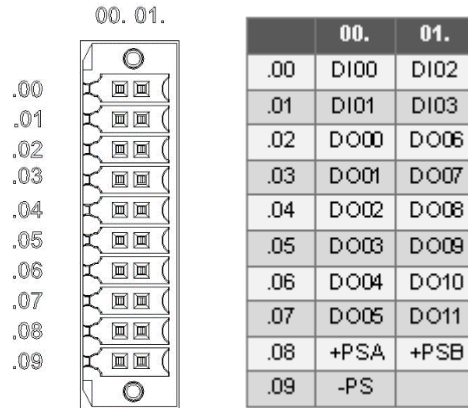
00. 01.

.00
.01
.02
.03
.04
.05
.06
.07
.08
.09

| | 00. | 01. |
|---|---|---|
| .00 | DI00 | DI02 |
| .01 | DI01 | DI03 |
| .02 | DO00 | DO06 |
| .03 | DO01 | DO07 |
| .04 | DO02 | DO08 |
| .05 | DO03 | DO09 |
| .06 | DO04 | DO10 |
| .07 | DO05 | DO11 |
| .08 | +PSA | +PSB |
| .09 | -PS | |